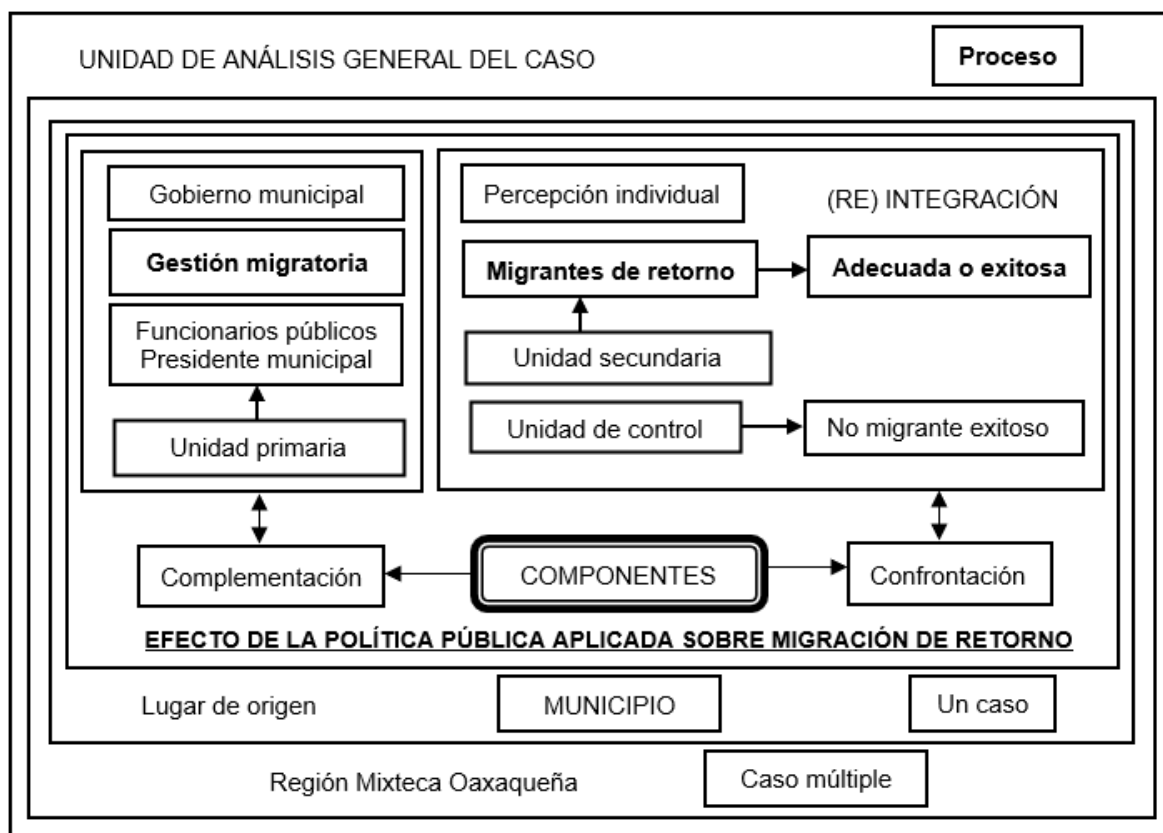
UNIDAD DE ANÁLISIS GENERAL DEL CASO

Proceso

Gobierno municipal

Gestión migratoria

Funcionarios públicos
Presidente municipal

Unidad primaria

Percepción individual

(RE) INTEGRACIÓN

Migrantes de retorno

Adecuada o exitosa

Unidad secundaria

Unidad de control

No migrante exitoso

Complementación

COMPONENTES

Confrontación

EFECTO DE LA POLÍTICA PÚBLICA APLICADA SOBRE MIGRACIÓN DE RETORNO

Lugar de origen

MUNICIPIO

Un caso

Región Mixteca Oaxaqueña

Caso múltiple